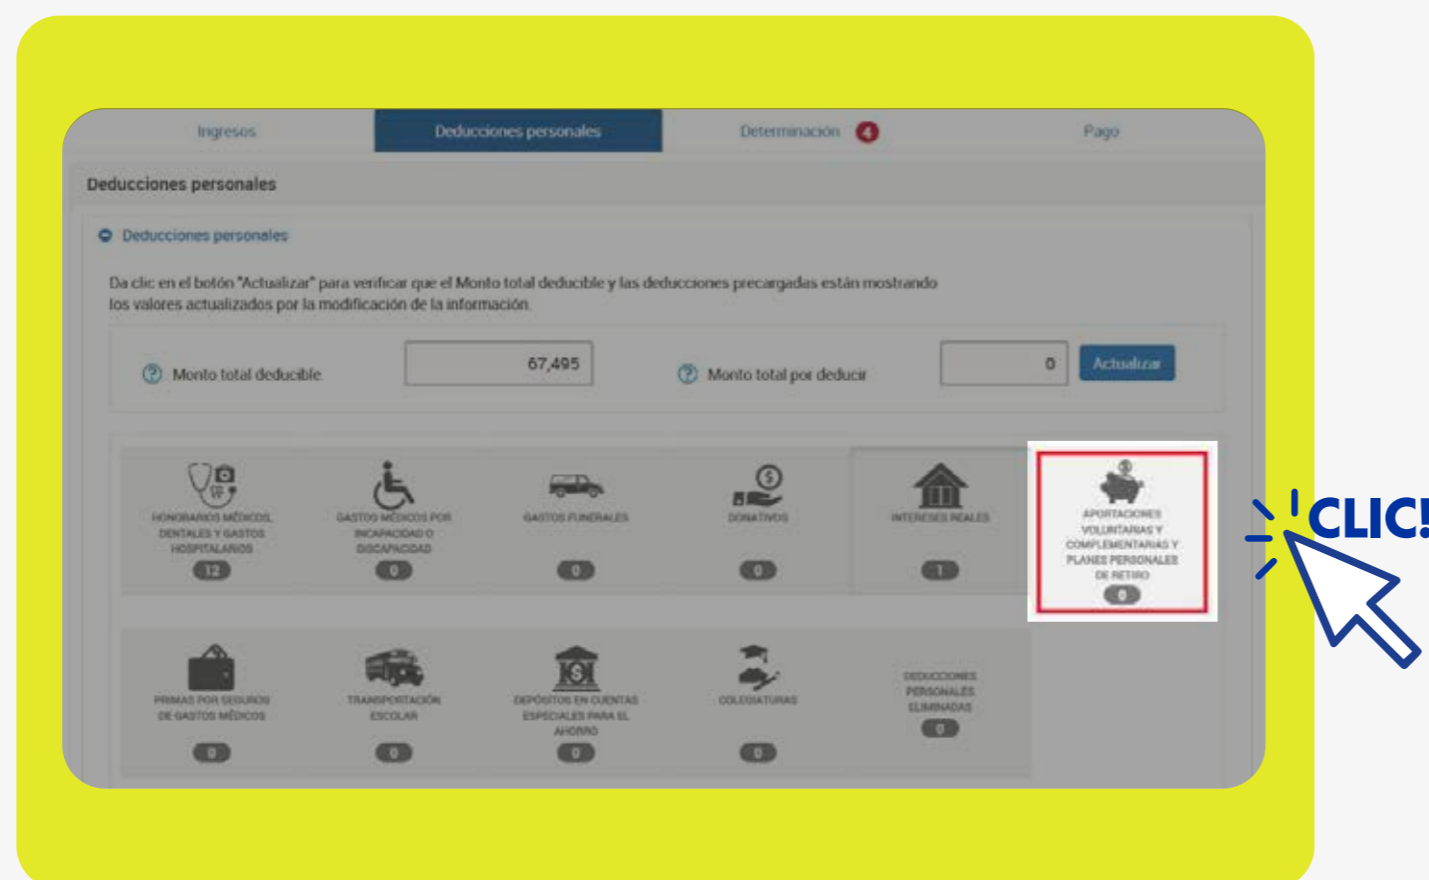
Ingresos

Deducciones personales

Determinación 4

Pago

Deducciones personales

Deducciones personales

Da clic en el botón "Actualizar" para verificar que el Monto total deducible y las deducciones precargadas están mostrando los valores actualizados por la modificación de la información.

Monto total deducible 67,495

Monto total por deducir 0

Actualizar

HONORARIOS MÉDICOS, DENTALES Y GASTOS HOSPITALARIOS 12

GASTOS MÉDICOS POR INCAPACIDAD O DISCAPACIDAD 0

GASTOS FUNERALES 0

DONATIVOS 0

INTERESES REALES 1

APORTACIONES VOLUNTARIAS Y COMPLEMENTARIAS Y PLANES PERSONALES DE RETIRO 0

CLIC!

PRIMAS POR SEGUROS DE GASTOS MÉDICOS 0

TRANSPORTACIÓN ESCOLAR 0

DEPÓSITOS EN CUENTAS ESPECIALES PARA EL AHORRO 0

COLEGIATURAS 0

DEDUCCIONES PERSONALES ELIMINADAS 0